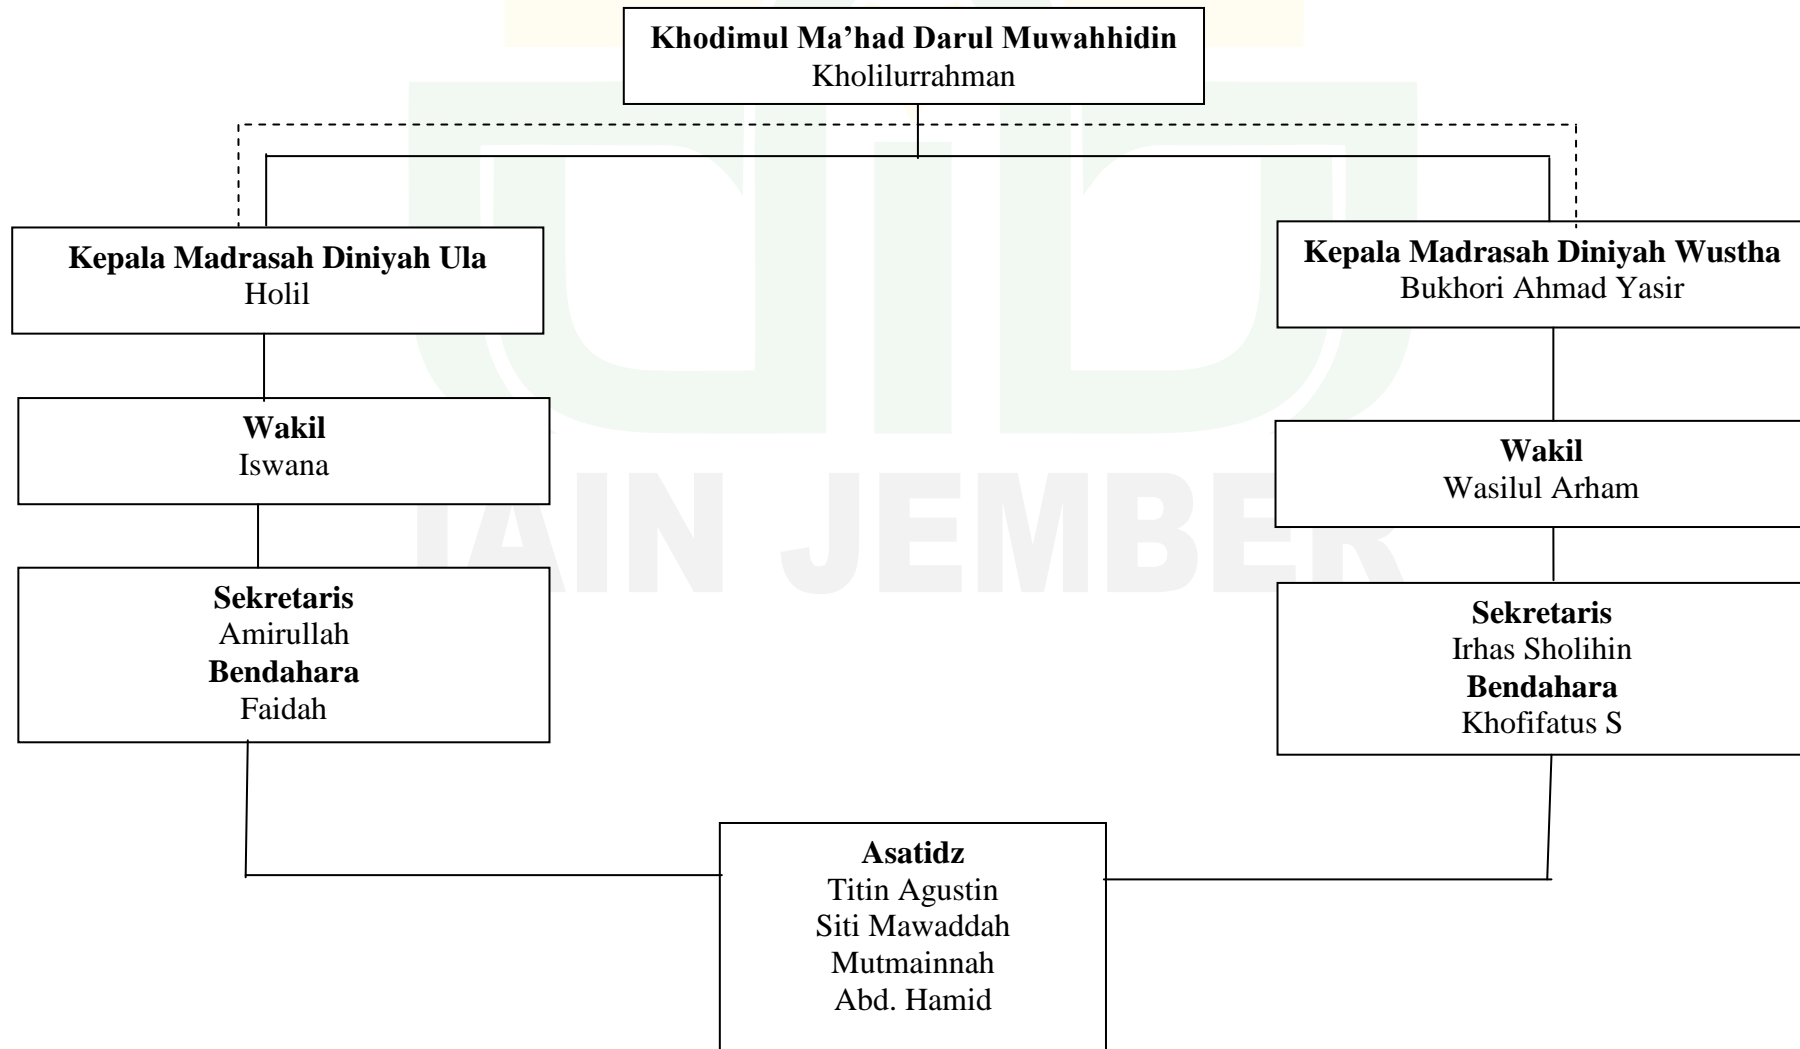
Khodimul Ma’had Darul Muwahhidin
Kholilurrahman

Kepala Madrasah Diniyah Ula
Holil

Wakil
Iswana

Sekretaris
Amirullah
Bendahara
Faidah

Kepala Madrasah Diniyah Wustha
Bukhori Ahmad Yasir

Wakil
Wasilul Arham

Sekretaris
Irhas Sholihin
Bendahara
Khofifatus S

Asatidz
Titin Agustin
Siti Mawaddah
Mutmainnah
Abd. Hamid

IAIN JEMBER